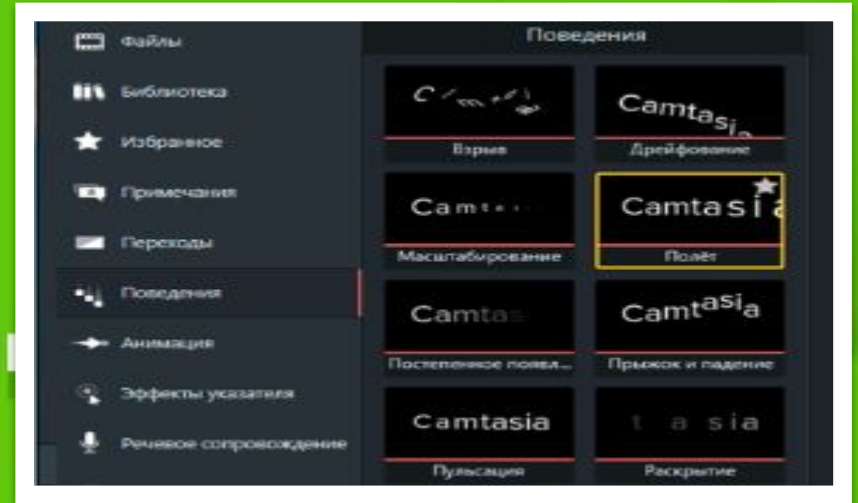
Файлы
Библиотека
Избранное
Примечания
Переходы
Поведения
Анимация
Эффекты указателя
Речевое сопровождение

Поведения

Взрыв
Camtasia
Дрейфование
Camt
Масштабирование
Camtasia
Полёт
Camtas
Постепенное появл...
Camtasia
Прыжок и падение
Camtasia
Пульсация
t a sia
Раскрытие